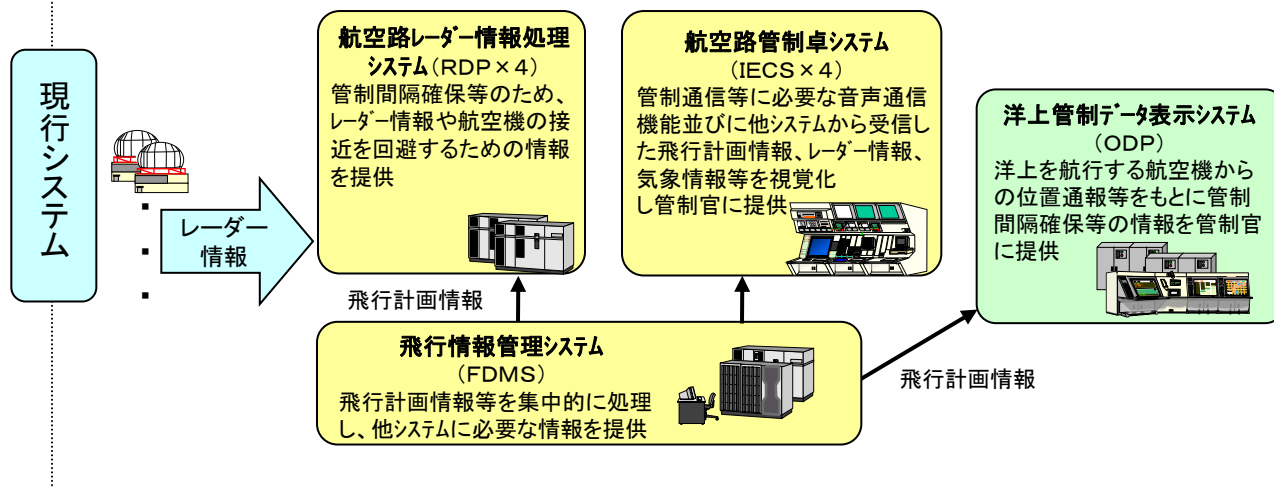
現行システム

・
・
・

レーダー情報

航空路レーダー情報処理システム（RDP×4）
管制間隔確保等のため、レーダー情報や航空機の接近を回避するための情報を提供

航空路管制卓システム
（IECS×4）
管制通信等に必要な音声通信機能並びに他システムから受信した飛行計画情報、レーダー情報、気象情報等を視覚化し管制官に提供

洋上管制データ表示システム
（ODP）
洋上を航行する航空機からの位置通報等をもとに管制間隔確保等の情報を管制官に提供

飛行計画情報

飛行情報管理システム
（FDMS）
飛行計画情報等を集中的に処理し、他システムに必要な情報を提供

飛行計画情報